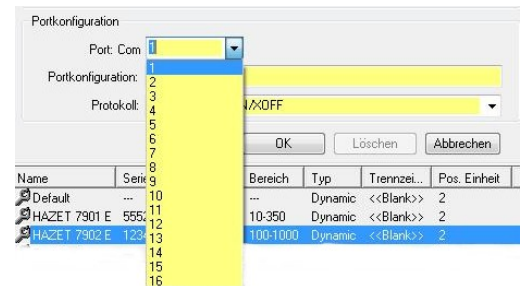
Portkonfiguration

Port: Com 1

Portkonfiguration:

Protokoll: N/XOFF

1
2
3
4
5
6
7
8
9
10
11
12
13
14
15
16

OK Löschen Abbrechen

| Name | Seri | Bereich | Typ | Trennzei... | Pos. Einheit |
|---|---|---|---|---|---|
| Default | --- | --- | Dynamic | <<Blank>> | 2 |
| HAZET 7901 E | 5552 | 10-350 | Dynamic | <<Blank>> | 2 |
| HAZET 7902 E | 1234 | 100-1000 | Dynamic | <<Blank>> | 2 |